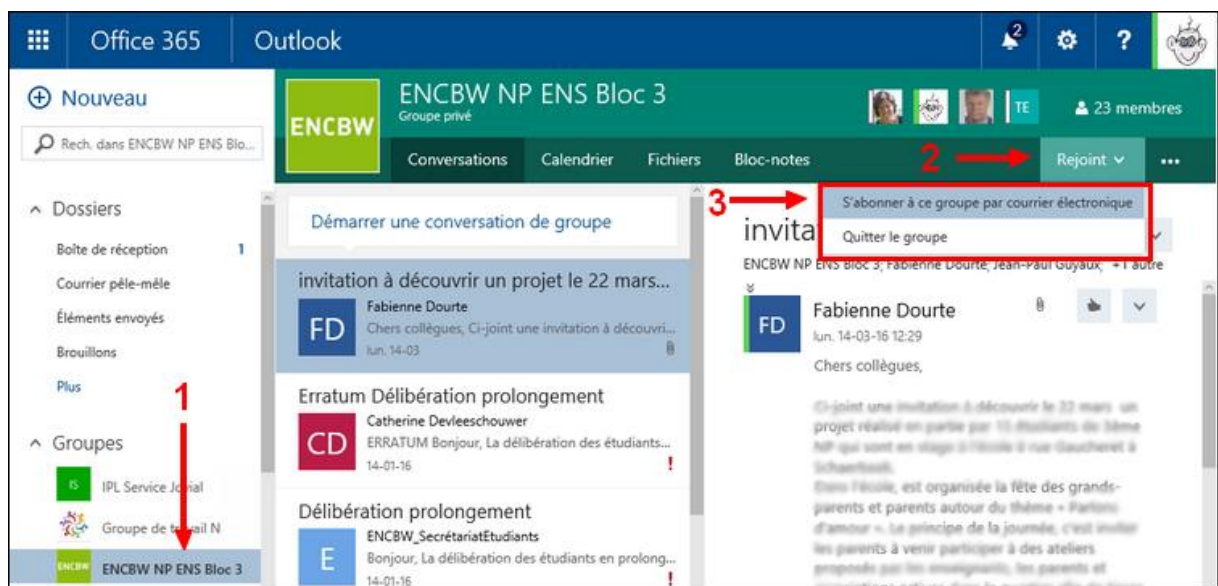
Office 365 Outlook

2

Nouveau

Rech. dans ENCBW NP ENS Blo...

ENCBW

ENCBW NP ENS Bloc 3
Groupe privé

TE

23 membres

Conversations Calendrier Fichiers Bloc-notes

2

Rejoint

...

Dossiers

Boîte de réception 1

Courrier pêle-mêle

Éléments envoyés

Brouillons

Plus

1

Groupes

IPL Service J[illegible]ial

Groupe de t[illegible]vail N

ENCBW NP ENS Bloc 3

Démarrer une conversation de groupe

invitation à découvrir un projet le 22 mars...
Fabienne Dourte
FD
Chers collègues, Ci-joint une invitation à découvri...
lun. 14-03

Erratum Délibération prolongement
Catherine Devleeschouwer
CD
ERRATUM Bonjour, La délibération des étudiants...
14-01-16
!

Délibération prolongement
ENCBW_SecrétariatEtudiants
E
Bonjour, La délibération des étudiants en prolong...
14-01-16
!

3

S'abonner à ce groupe par courrier électronique

Quitter le groupe

invita

ENCBW NP ENS Bloc 3; Fabienne Dourte; Jean-Paul Guyaux; +1 autre

FD

Fabienne Dourte
lun. 14-03-16 12:29

Chers collègues,

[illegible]